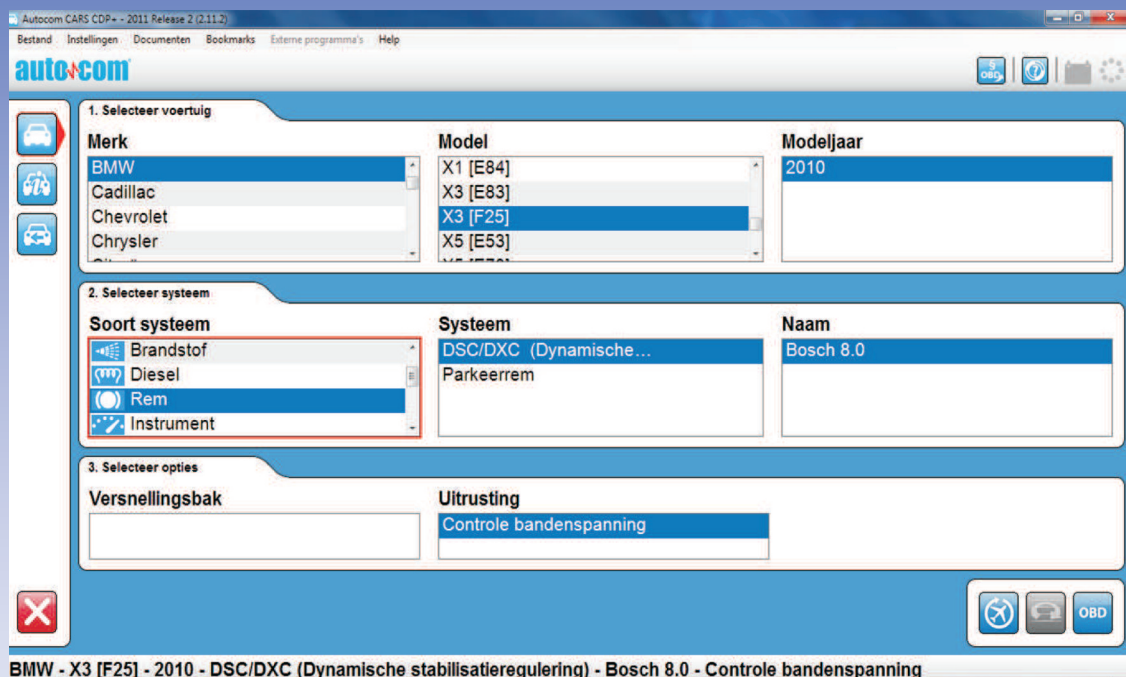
Autocom CARS CDP+ - 2011 Release 2 (2.11.2)

Bestand Instellingen Documenten Bookmarks Externe programma's Help

autocom

OBD

1. Selecteer voertuig

Merk
BMW
Cadillac
Chevrolet
Chrysler

Model
X1 [E84]
X3 [E83]
X3 [F25]
X5 [E53]

Modeljaar
2010

2. Selecteer systeem

Soort systeem
Brandstof
Diesel
Rem
Instrument

Systeem
DSC/DXC (Dynamische...
Parkeerrem

Naam
Bosch 8.0

3. Selecteer opties

Versnellingsbak

Uitrusting
Controle bandenspanning

OBD

BMW - X3 [F25] - 2010 - DSC/DXC (Dynamische stabilisatieregulering) - Bosch 8.0 - Controle bandenspanning